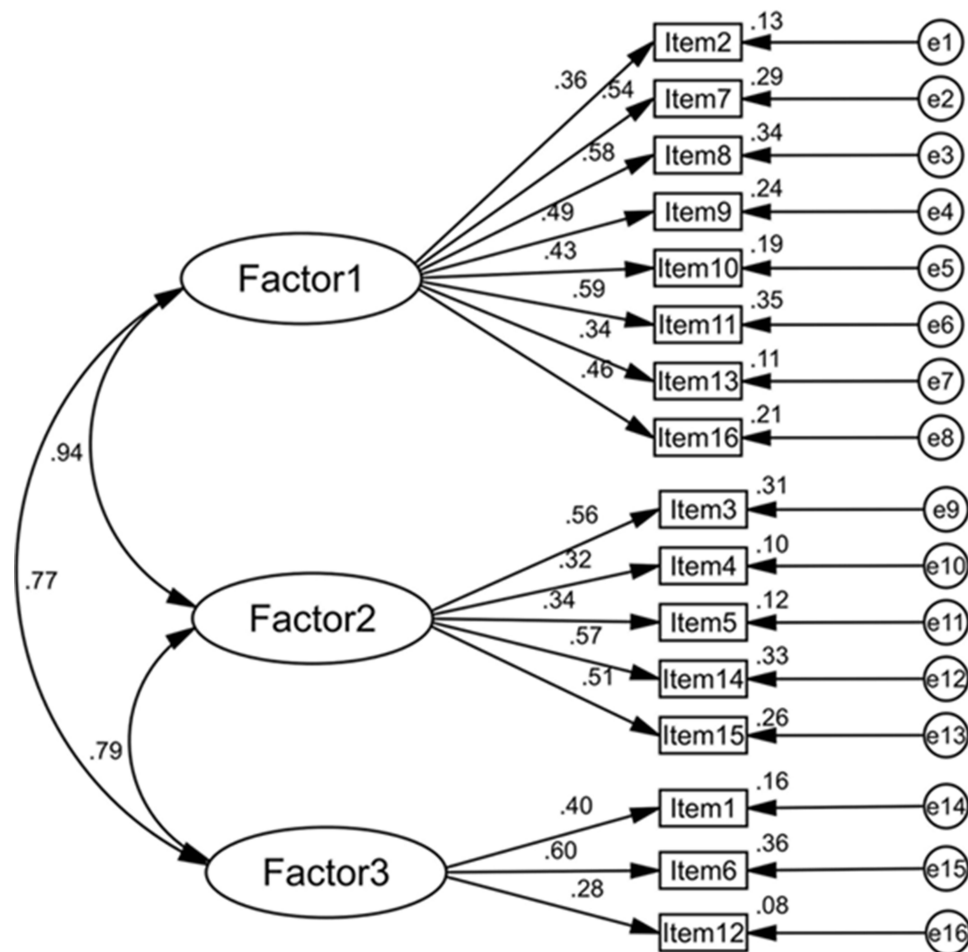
.13
Item2
e1
.36
.54
.29
Item7
e2
.58
.34
Item8
e3
.49
.24
Item9
e4
.43
.19
Item10
e5
Factor1
.59
.35
Item11
e6
.34
.11
Item13
e7
.46
.21
Item16
e8
.94
.56
.31
Item3
e9
.32
.10
Item4
e10
.77
.34
.12
Item5
e11
Factor2
.57
.33
Item14
e12
.51
.26
Item15
e13
.79
.40
.16
Item1
e14
.60
.36
Item6
e15
Factor3
.28
.08
Item12
e16